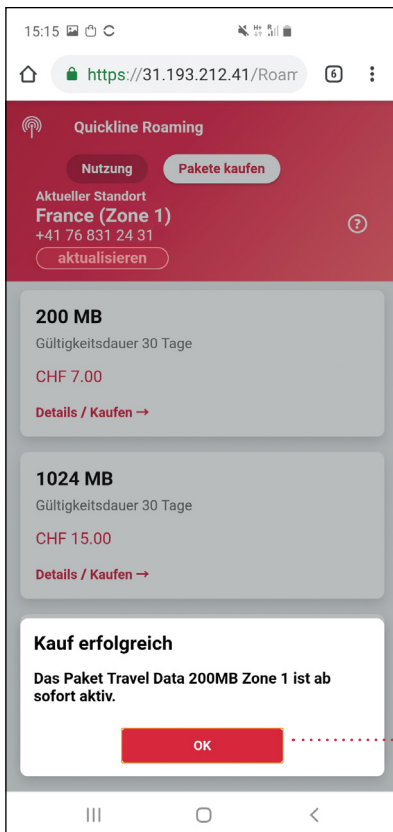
15:15

https://31.193.212.41/Roam

6

Quickline Roaming

Nutzung

Pakete kaufen

Aktueller Standort

France (Zone 1)

+41 76 831 24 31

aktualisieren

200 MB

Gültigkeitsdauer 30 Tage

CHF 7.00

Details / Kaufen →

1024 MB

Gültigkeitsdauer 30 Tage

CHF 15.00

Details / Kaufen →

Kauf erfolgreich

Das Paket Travel Data 200MB Zone 1 ist ab sofort aktiv.

OK